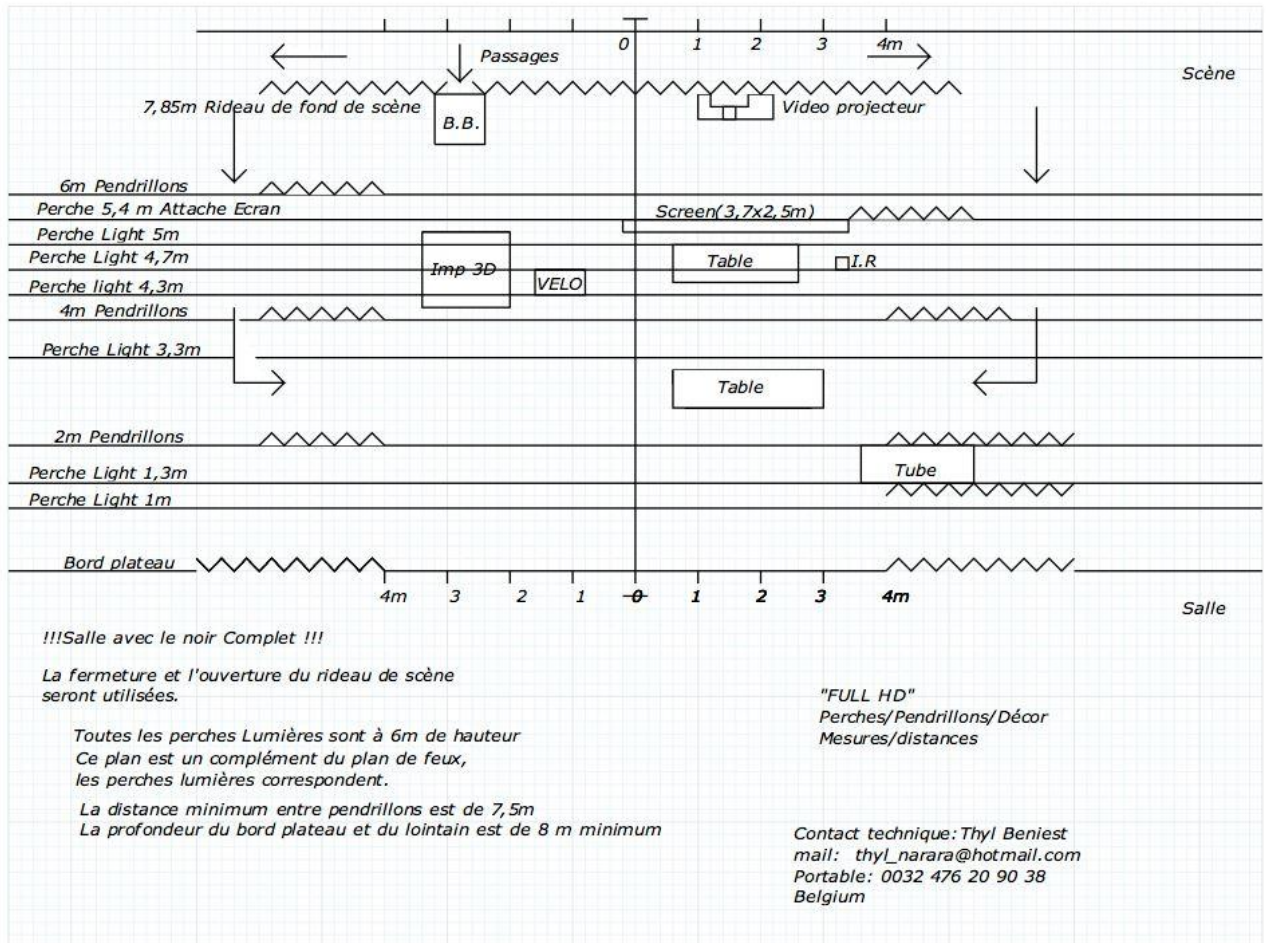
Passages

0 1 2 3 4m

Scène

7,85m Rideau de fond de scène

B.B.

Video projecteur

6m Pendrillons

Perche 5,4 m Attache Ecran

Screen(3,7x2,5m)

Perche Light 5m

Perche Light 4,7m

Imp 3D

Table

I.R

Perche light 4,3m

VELO

4m Pendrillons

Perche Light 3,3m

Table

2m Pendrillons

Perche Light 1,3m

Tube

Perche Light 1m

Bord plateau

4m 3 2 1 0 1 2 3 4m

Salle

!!!Salle avec le noir Complet !!!

La fermeture et l'ouverture du rideau de scène seront utilisées.

Toutes les perches Lumières sont à 6m de hauteur
Ce plan est un complément du plan de feux,
les perches lumières correspondent.

La distance minimum entre pendrillons est de 7,5m
La profondeur du bord plateau et du lointain est de 8 m minimum

"FULL HD"
Perches/Pendrillons/Décor
Mesures/distances

Contact technique: Thyl Beniest
mail: thyl_narara@hotmail.com
Portable: 0032 476 20 90 38
Belgium